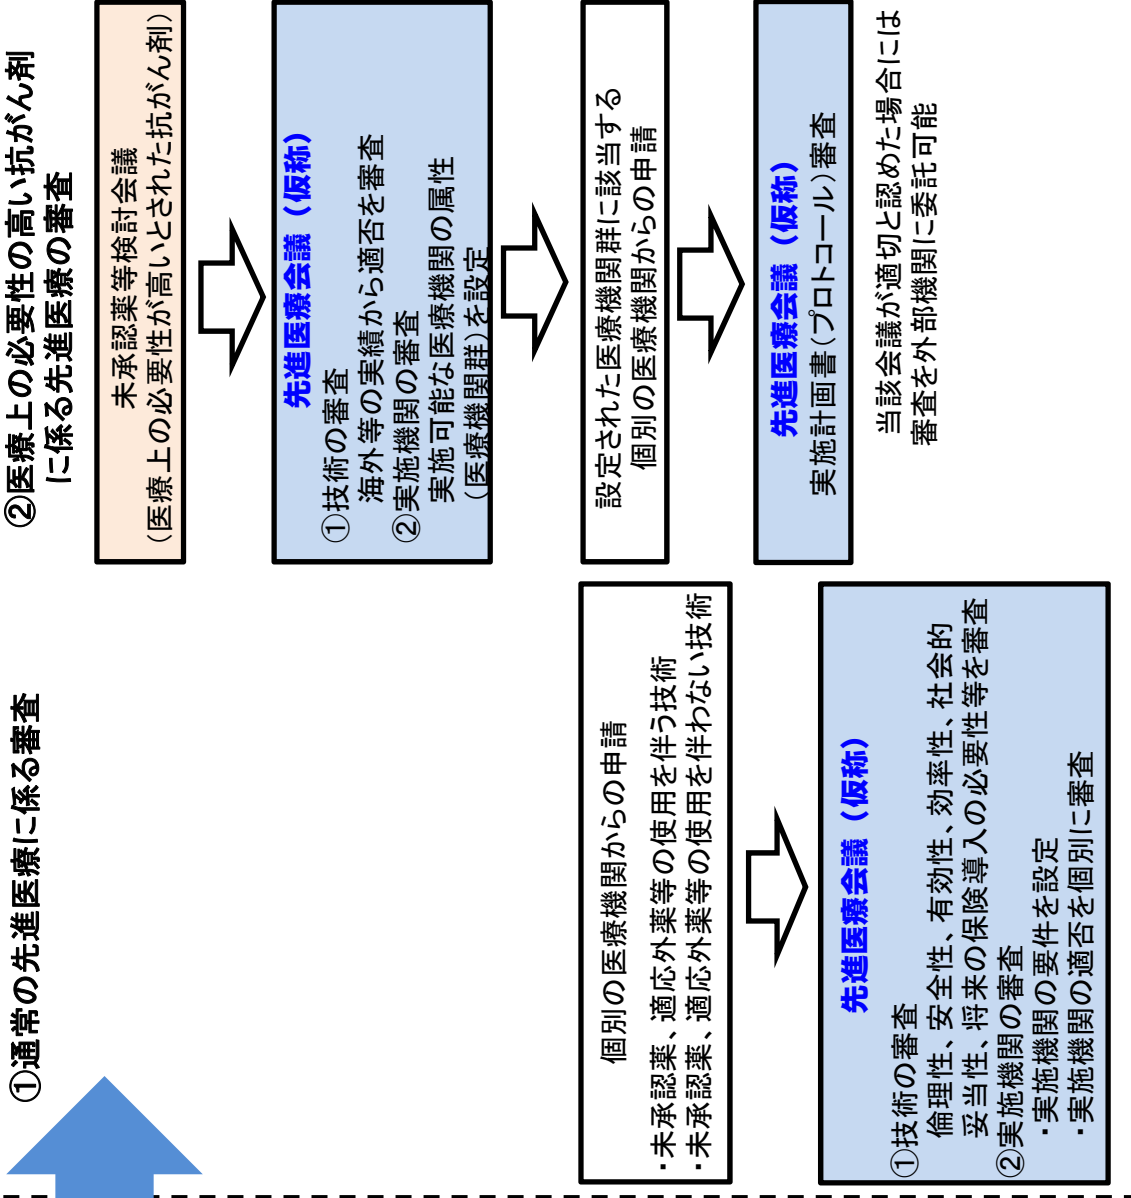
②医療上の必要性の高い抗がん剤に係る先進医療の審査

未承認薬等検討会議
（医療上の必要性が高いとされた抗がん剤）

先進医療会議（仮称）
①技術の審査
海外等の実績から適否を審査
②実施機関の審査
実施可能な医療機関の属性
（医療機関群）を設定

設定された医療機関群に該当する個別の医療機関からの申請

先進医療会議（仮称）
実施計画書（プロトコール）審査

当該会議が適切と認めた場合には審査を外部機関に委託可能

①通常の先進医療に係る審査

個別の医療機関からの申請
・未承認薬、適応外薬等の使用を伴う技術
・未承認薬、適応外薬等の使用を伴わない技術

先進医療会議（仮称）
①技術の審査
倫理性、安全性、有効性、効率性、社会的妥当性、将来の保険導入の必要性等を審査
②実施機関の審査
・実施機関の要件を設定
・実施機関の適否を個別に審査